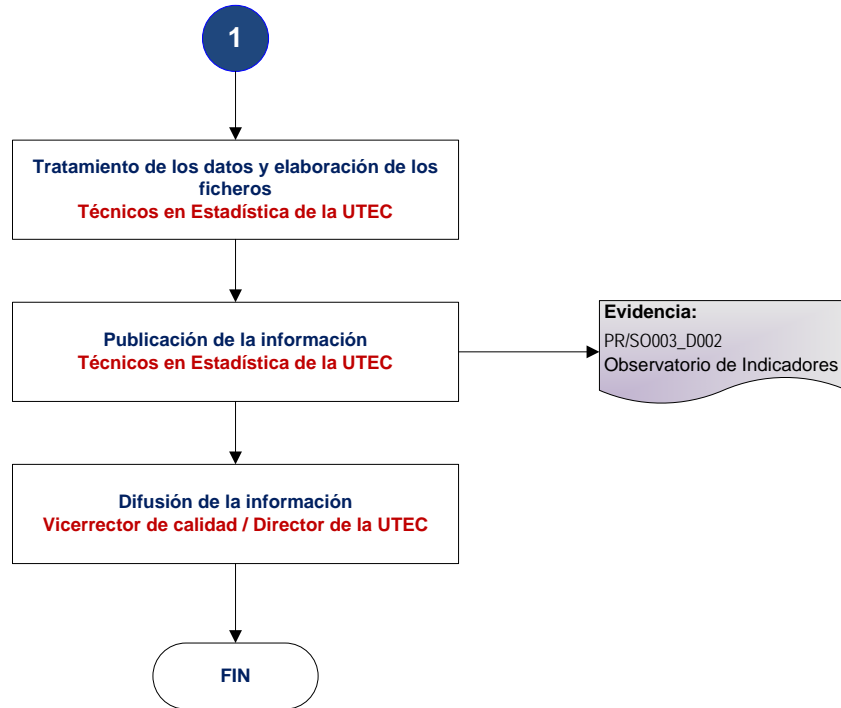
1

Tratamiento de los datos y elaboración de los ficheros
Técnicos en Estadística de la UTEC

Publicación de la información
Técnicos en Estadística de la UTEC

Evidencia:
PR/SO003_D002
Observatorio de Indicadores

Difusión de la información
Vicerrector de calidad / Director de la UTEC

FIN